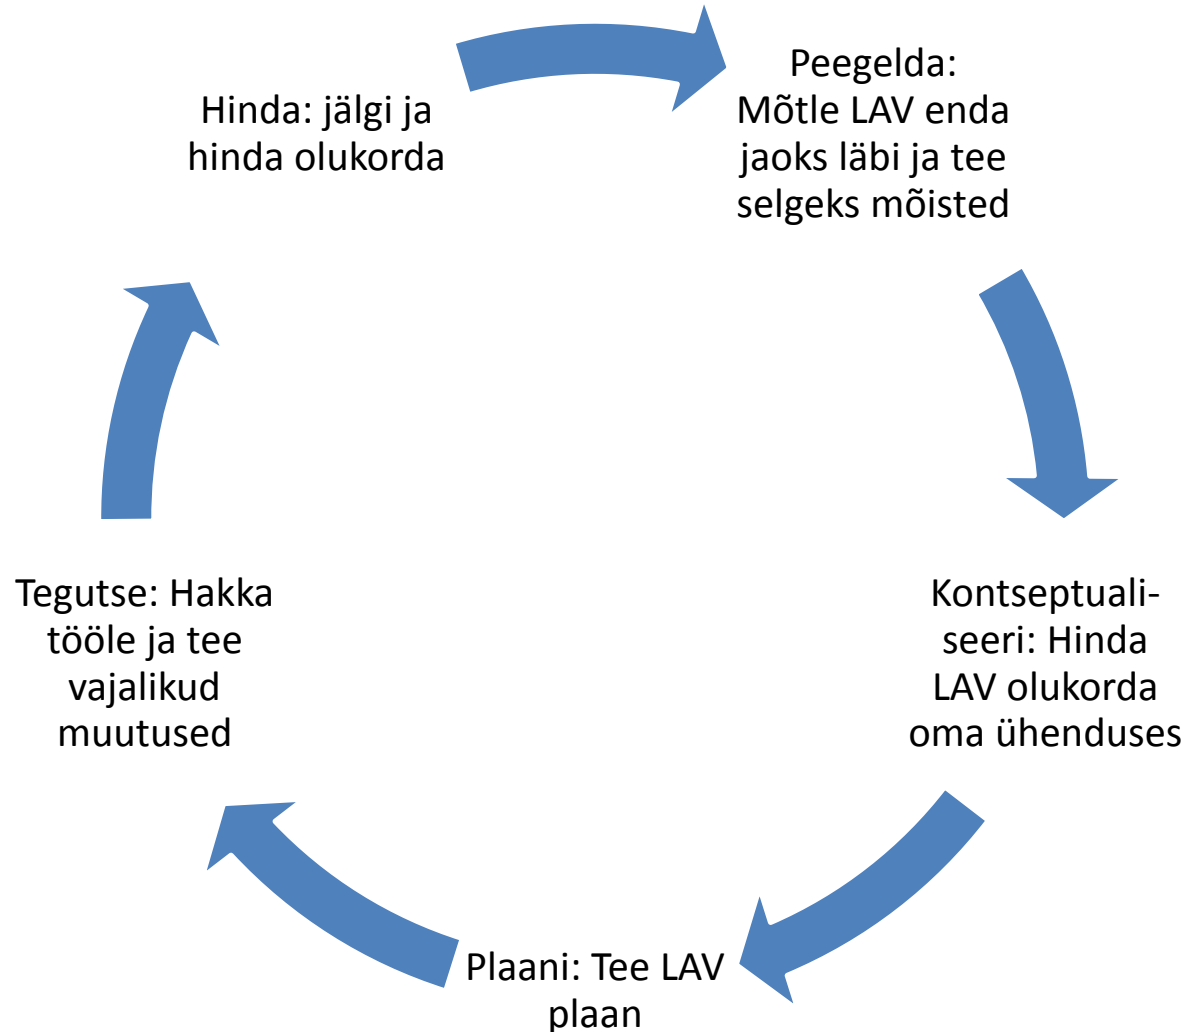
Hinda: jälgi ja hinda olukorda

Peegelda: Mõtle LAV enda jaoks läbi ja tee selgeks mõisted

Kontseptualiseeri: Hinda LAV olukorda oma ühenduses

Plaani: Tee LAV plaan

Tegutse: Hakka tööle ja tee vajalikud muutused